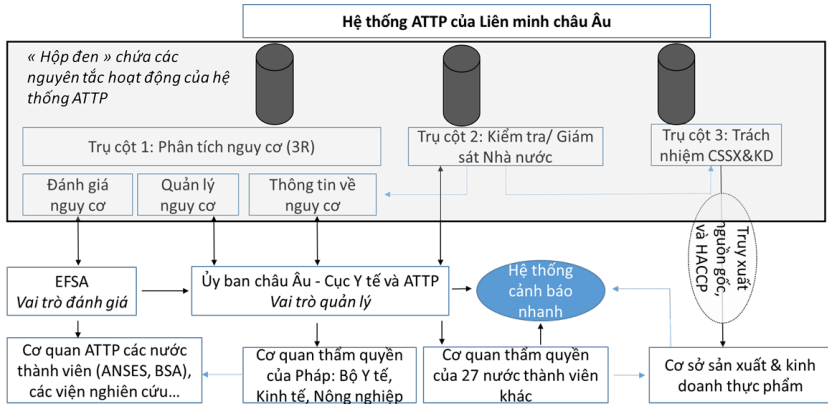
Hệ thống ATTP của Liên minh châu Âu

« Hộp đen » chứa các nguyên tắc hoạt động của hệ thống ATTP

Trụ cột 1: Phân tích nguy cơ (3R)

Trụ cột 2: Kiểm tra/ Giám sát Nhà nước

Trụ cột 3: Trách nhiệm CSSX&KD

Đánh giá nguy cơ

Quản lý nguy cơ

Thông tin về nguy cơ

Truy xuất nguồn gốc, và HACCP

EFSA
Vai trò đánh giá

Ủy ban châu Âu - Cục Y tế và ATTP
Vai trò quản lý

Hệ thống cảnh báo nhanh

Cơ quan ATTP các nước thành viên (ANSES, BSA), các viện nghiên cứu…

Cơ quan thẩm quyền của Pháp: Bộ Y tế, Kinh tế, Nông nghiệp

Cơ quan thẩm quyền của 27 nước thành viên khác

Cơ sở sản xuất & kinh doanh thực phẩm